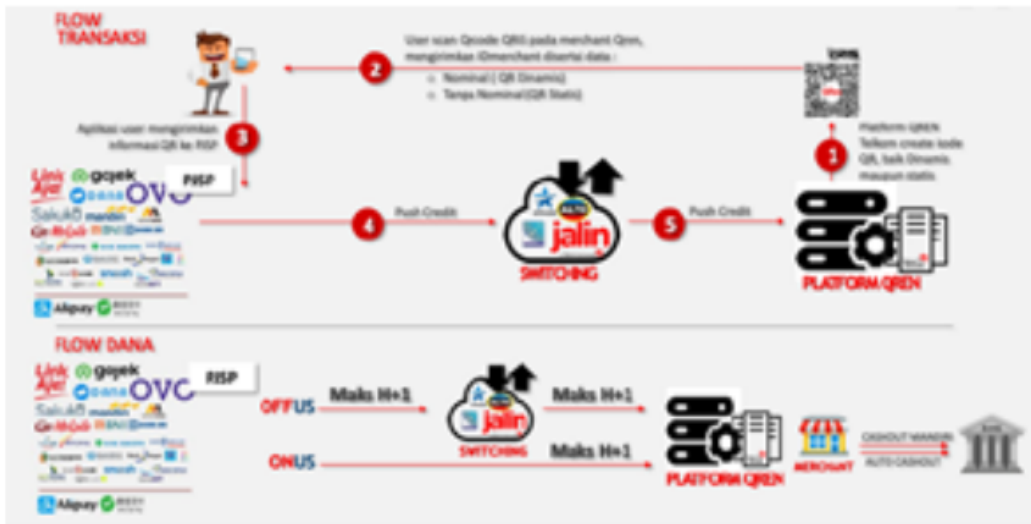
FLOW TRANSAKSI

User scan Qrcode QRIS pada merchant Qren, mengirimkan IDmerchant disertai data :
○ Nominal ( QR Dinamis)
○ Tanpa Nominal (QR Statis)

2

Aplikasi user mengirimkan informasi QR ke PJSP

3

Platform QREN Telkom create kode QR, baik Dinamis maupun statis

1

LinkAja! gojek OVO DANA SakuKu mandiri

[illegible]

PJSP

4

Push Credit

jalin

SWITCHING

5

Push Credit

PLATFORM QREN

Alipay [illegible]

FLOW DANA

LinkAja! gojek OVO DANA SakuKu mandiri

PJSP

OFFUS

Maks H+1

jalin

SWITCHING

Maks H+1

ONUS

Maks H+1

PLATFORM QREN

MERCHANT

CASHOUT MANUAL

AUTO CASHOUT

Alipay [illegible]